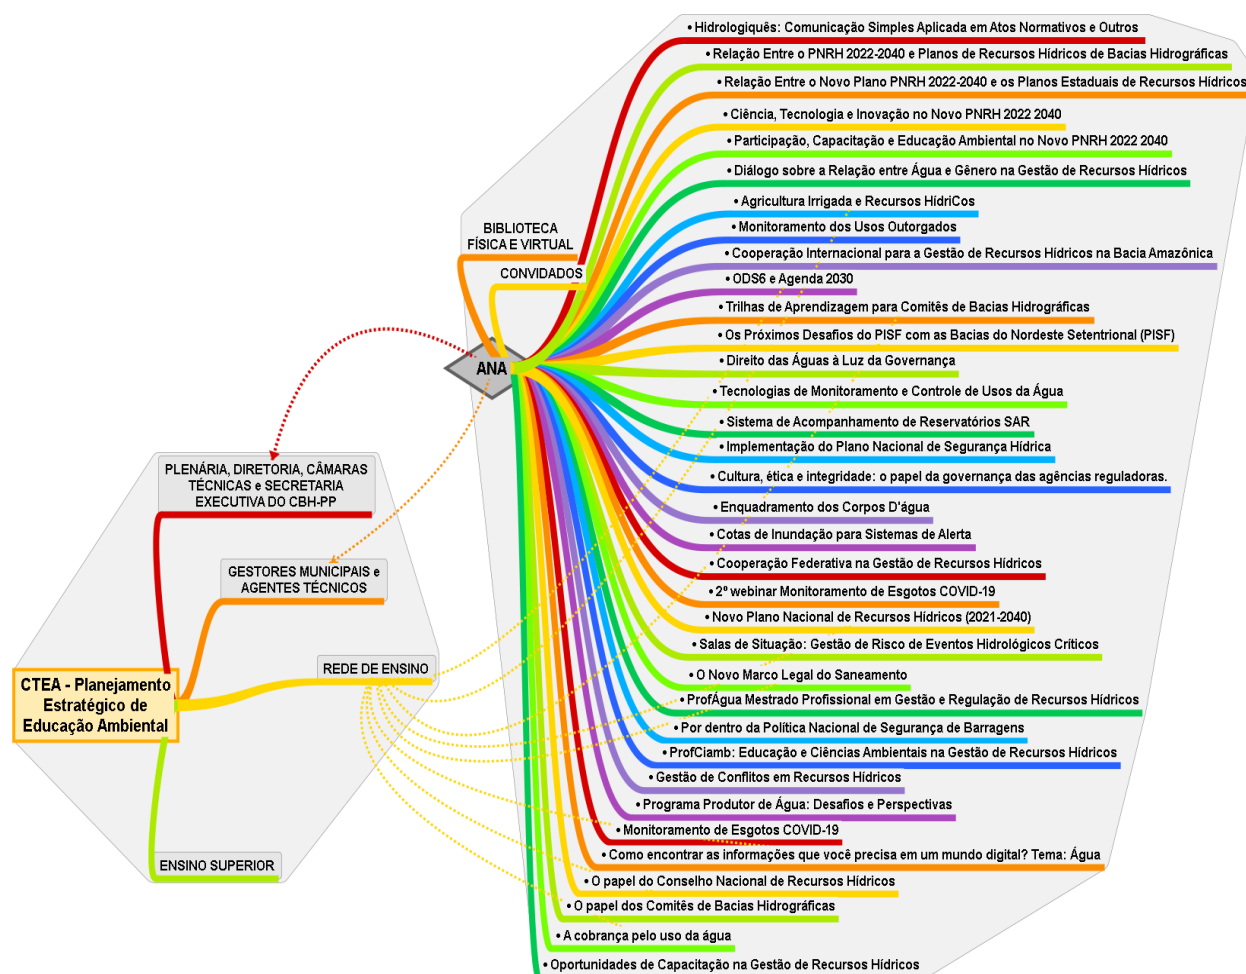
• Hidrologiquês: Comunicação Simples Aplicada em Atos Normativos e Outros
• Relação Entre o PNRH 2022-2040 e Planos de Recursos Hídricos de Bacias Hidrográficas
• Relação Entre o Novo Plano PNRH 2022-2040 e os Planos Estaduais de Recursos Hídricos
• Ciência, Tecnologia e Inovação no Novo PNRH 2022 2040
• Participação, Capacitação e Educação Ambiental no Novo PNRH 2022 2040
• Diálogo sobre a Relação entre Água e Gênero na Gestão de Recursos Hídricos
• Agricultura Irrigada e Recursos HídriCos
• Monitoramento dos Usos Outorgados
• Cooperação Internacional para a Gestão de Recursos Hídricos na Bacia Amazônica
• ODS6 e Agenda 2030
• Trilhas de Aprendizagem para Comitês de Bacias Hidrográficas
• Os Próximos Desafios do PISF com as Bacias do Nordeste Setentrional (PISF)
• Direito das Águas à Luz da Governança
• Tecnologias de Monitoramento e Controle de Usos da Água
• Sistema de Acompanhamento de Reservatórios SAR
• Implementação do Plano Nacional de Segurança Hídrica
• Cultura, ética e integridade: o papel da governança das agências reguladoras.
• Enquadramento dos Corpos D'água
• Cotas de Inundação para Sistemas de Alerta
• Cooperação Federativa na Gestão de Recursos Hídricos
• 2º webinar Monitoramento de Esgotos COVID-19
• Novo Plano Nacional de Recursos Hídricos (2021-2040)
• Salas de Situação: Gestão de Risco de Eventos Hidrológicos Críticos
• O Novo Marco Legal do Saneamento
• ProfÁgua Mestrado Profissional em Gestão e Regulação de Recursos Hídricos
• Por dentro da Política Nacional de Segurança de Barragens
• ProfCiamb: Educação e Ciências Ambientais na Gestão de Recursos Hídricos
• Gestão de Conflitos em Recursos Hídricos
• Programa Produtor de Água: Desafios e Perspectivas
• Monitoramento de Esgotos COVID-19
• Como encontrar as informações que você precisa em um mundo digital? Tema: Água
• O papel do Conselho Nacional de Recursos Hídricos
• O papel dos Comitês de Bacias Hidrográficas
• A cobrança pelo uso da água
• Oportunidades de Capacitação na Gestão de Recursos Hídricos

BIBLIOTECA FÍSICA E VIRTUAL
CONVIDADOS
ANA
PLENÁRIA, DIRETORIA, CÂMARAS TÉCNICAS e SECRETARIA EXECUTIVA DO CBH-PP
GESTORES MUNICIPAIS e AGENTES TÉCNICOS
REDE DE ENSINO
CTEA - Planejamento Estratégico de Educação Ambiental
ENSINO SUPERIOR